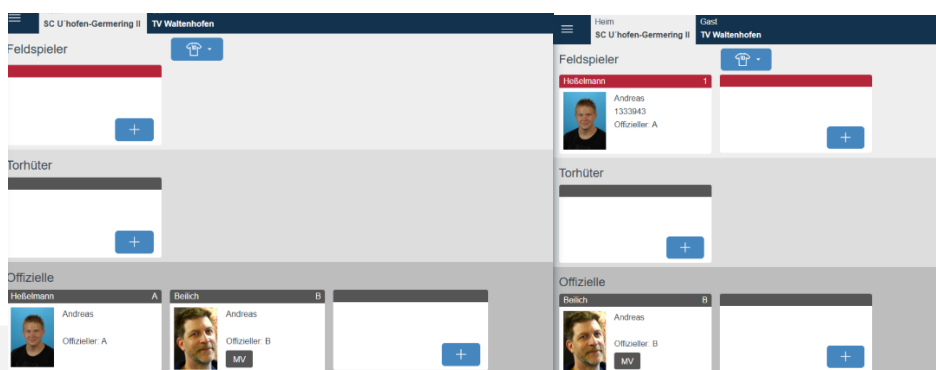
SC U`hofen-Germering II TV Waltenhofen

Feldspieler

+

Torhüter

+

Offizielle

Heßelmann A
Andreas
Offizieller: A

Beilich B
Andreas
Offizieller: B
MV

+

Heim
SC U`hofen-Germering II
Gast
TV Waltenhofen

Feldspieler

Heßelmann 1
Andreas
1333943
Offizieller: A

+

Torhüter

+

Offizielle

Beilich B
Andreas
Offizieller: B
MV

+